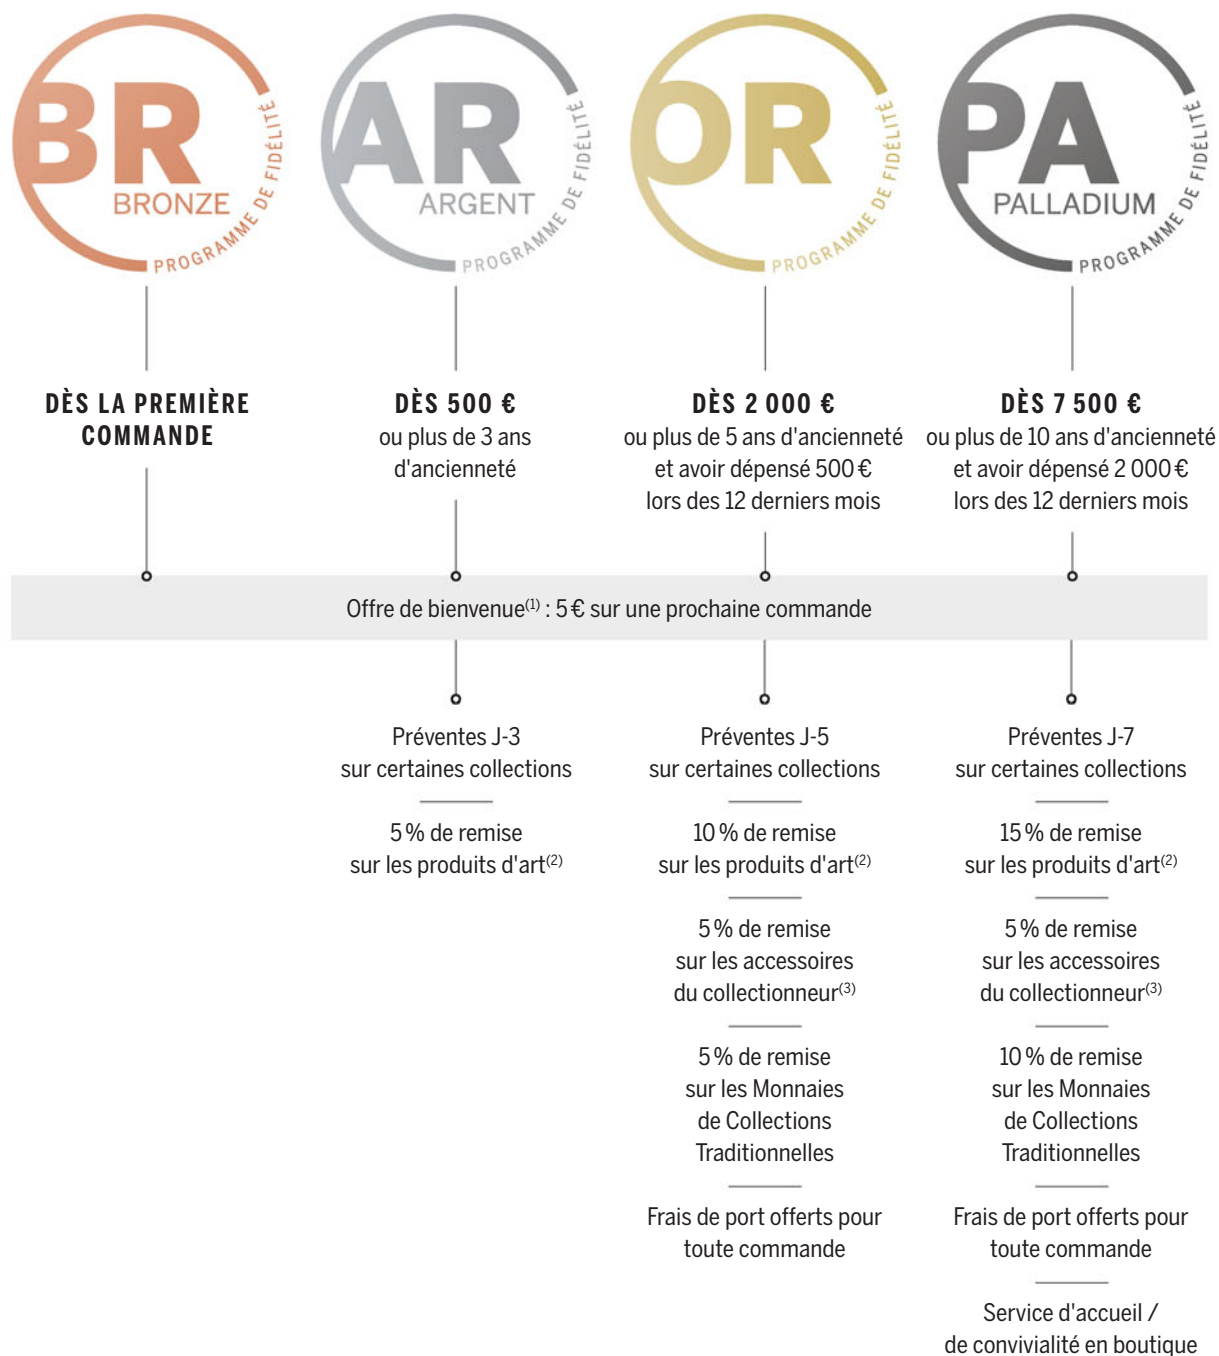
BR
BRONZE
PROGRAMME DE FIDÉLITÉ

AR
ARGENT
PROGRAMME DE FIDÉLITÉ

OR
PROGRAMME DE FIDÉLITÉ

PA
PALLADIUM
PROGRAMME DE FIDÉLITÉ

DÈS LA PREMIÈRE COMMANDE

DÈS 500 €
ou plus de 3 ans d'ancienneté

DÈS 2 000 €
ou plus de 5 ans d'ancienneté et avoir dépensé 500 € lors des 12 derniers mois

DÈS 7 500 €
ou plus de 10 ans d'ancienneté et avoir dépensé 2 000 € lors des 12 derniers mois

Offre de bienvenue$^{(1)}$ : 5 € sur une prochaine commande

Préventes J-3 sur certaines collections

5 % de remise sur les produits d'art$^{(2)}$

Préventes J-5 sur certaines collections

10 % de remise sur les produits d'art$^{(2)}$

5 % de remise sur les accessoires du collectionneur$^{(3)}$

5 % de remise sur les Monnaies de Collections Traditionnelles

Frais de port offerts pour toute commande

Préventes J-7 sur certaines collections

15 % de remise sur les produits d'art$^{(2)}$

5 % de remise sur les accessoires du collectionneur$^{(3)}$

10 % de remise sur les Monnaies de Collections Traditionnelles

Frais de port offerts pour toute commande

Service d'accueil / de convivialité en boutique